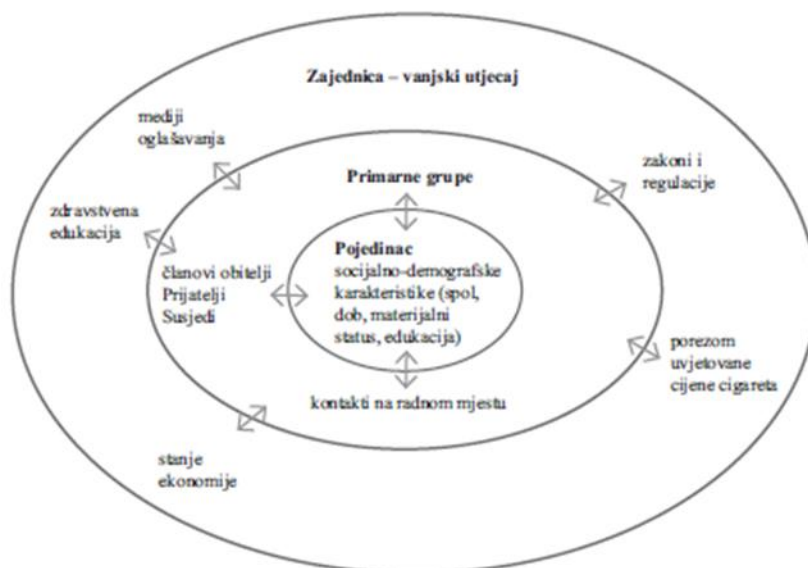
Zajednica – vanjski utjecaj

mediji oglašavanja

zakoni i regulacije

Primarne grupe

zdravstvena edukacija

Pojedinac
socijalno-demografske karakteristike (spol, dob, materijalni status, edukacija)

članovi obitelji
Prijatelji
Susjedi

porezom uvjetovane cijene cigareta

kontakti na radnom mjestu

stanje ekonomije